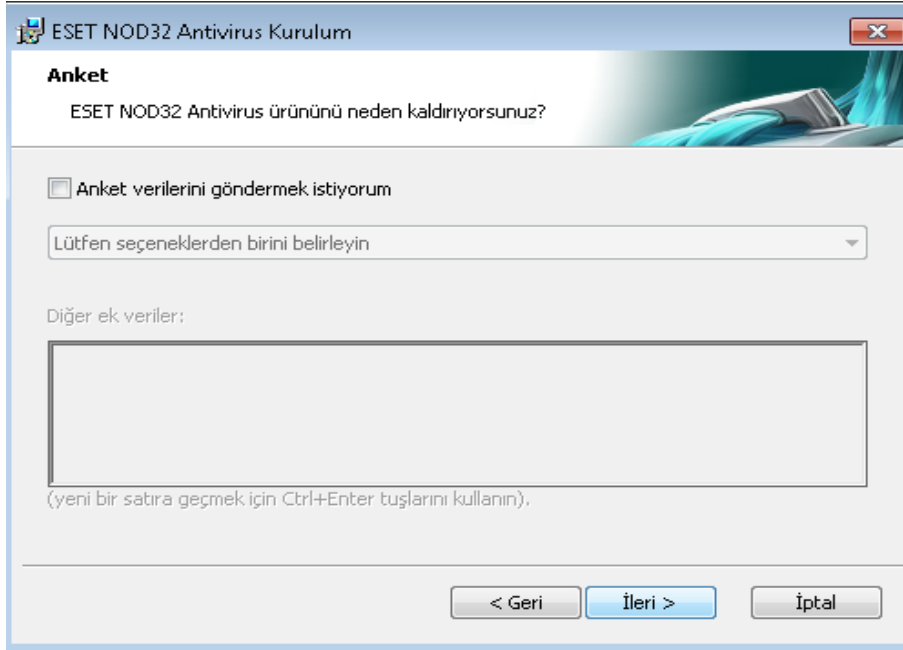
ESET NOD32 Antivirus Kurulum

Anket

ESET NOD32 Antivirus ürününü neden kaldırıyorsunuz?

Anket verilerini göndermek istiyorum

Lütfen seçeneklerden birini belirleyin

Diğer ek veriler:

(yeni bir satıra geçmek için Ctrl+Enter tuşlarını kullanın).

< Geri

İleri >

İptal